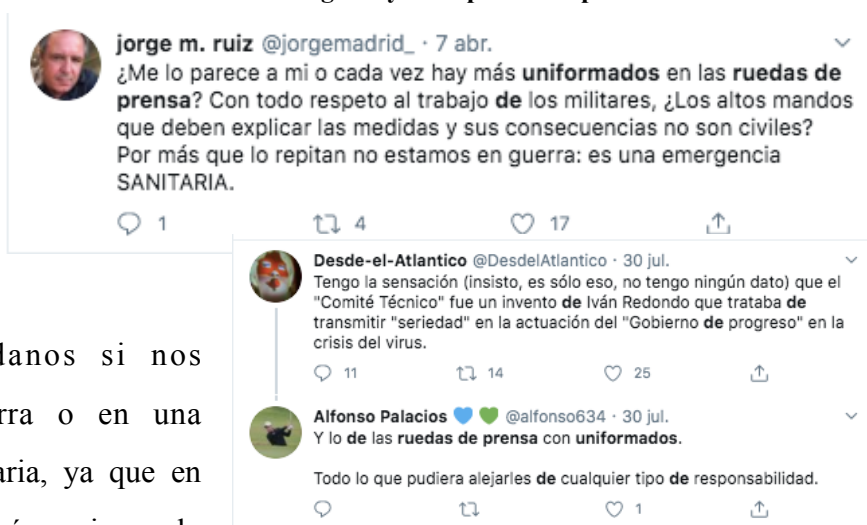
jorge m. ruiz @jorgemadrid_ · 7 abr.
¿Me lo parece a mi o cada vez hay más uniformados en las ruedas de prensa? Con todo respeto al trabajo de los militares, ¿Los altos mandos que deben explicar las medidas y sus consecuencias no son civiles? Por más que lo repitan no estamos en guerra: es una emergencia SANITARIA.

1 4 17

Desde-el-Atlantico @DesdelAtlantico · 30 jul.
Tengo la sensación (insisto, es sólo eso, no tengo ningún dato) que el "Comité Técnico" fue un invento de Iván Redondo que trataba de transmitir "seriedad" en la actuación del "Gobierno de progreso" en la crisis del virus.

11 14 25

Alfonso Palacios @alfonso634 · 30 jul.
Y lo de las ruedas de prensa con uniformados.

Todo lo que pudiera alejarles de cualquier tipo de responsabilidad.

1

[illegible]danos si nos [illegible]rra o en una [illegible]aria, ya que en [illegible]